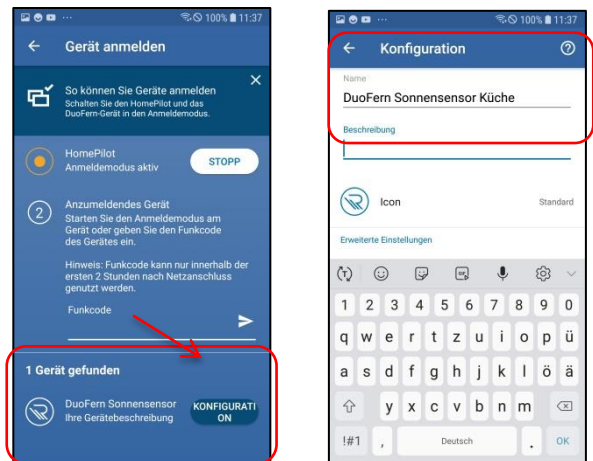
100% 11:37

Gerät anmelden

So können Sie Geräte anmelden
Schalten Sie den HomePilot und das DuoFern-Gerät in den Anmeldemodus.

HomePilot
Anmeldemodus aktiv

STOPP

2

Anzumeldendes Gerät
Starten Sie den Anmeldemodus am Gerät oder geben Sie den Funkcode des Gerätes ein.

Hinweis: Funkcode kann nur innerhalb der ersten 2 Stunden nach Netzanschluss genutzt werden.

Funkcode

1 Gerät gefunden

DuoFern Sonnensensor
Ihre Gerätebeschreibung

KONFIGURATI ON

100% 11:37

Konfiguration

Name
DuoFern Sonnensensor Küche

Beschreibung

Icon

Standard

Erweiterte Einstellungen

1 2 3 4 5 6 7 8 9 0
q w e r t z u i o p ü
a s d f g h j k l ö ä
y x c v b n m ß
!#1 , Deutsch . OK